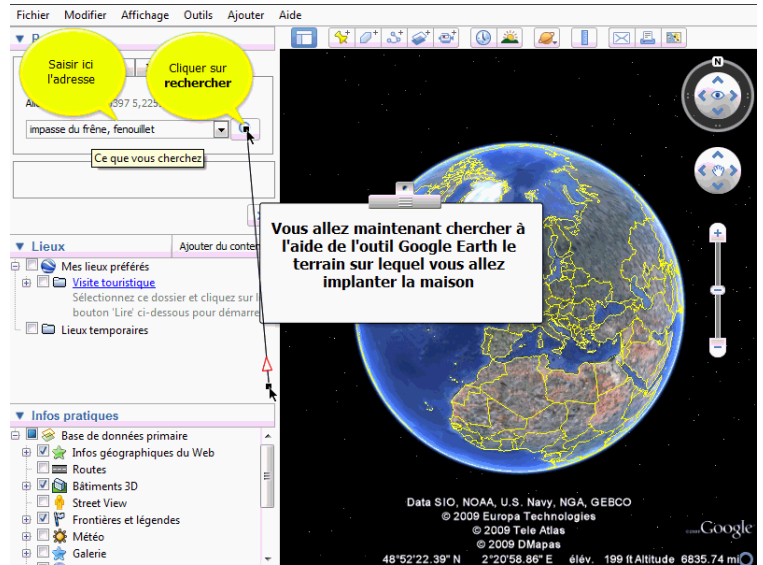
Fichier Modifier Affichage Outils Ajouter Aide

Saisir ici l'adresse

Cliquer sur **rechercher**

Al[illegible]397 5,225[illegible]

impasse du frêne, fenouillet

Ce que vous cherchez

Vous allez maintenant chercher à l'aide de l'outil Google Earth le terrain sur lequel vous allez implanter la maison

▼ Lieux

Ajouter du conte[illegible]

Mes lieux préférés

Visite touristique

Sélectionnez ce dossier et cliquez sur l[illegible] bouton 'Lire' ci-dessous pour démarre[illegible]

Lieux temporaires

▼ Infos pratiques

Base de données primaire

Infos géographiques du Web

Routes

Bâtiments 3D

Street View

Frontières et légendes

Météo

Galerie

Data SIO, NOAA, U.S. Navy, NGA, GEBCO
© 2009 Europa Technologies
© 2009 Tele Atlas
© 2009 DMapas

48°52'22.39" N 2°20'58.86" E élév. 199 ft Altitude 6835.74 mi

Google

N